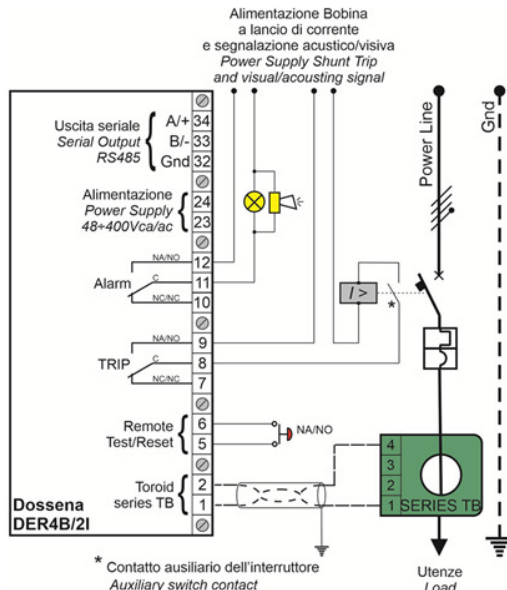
Alimentazione Bobina
a lancio di corrente
e segnalazione acustico/visiva
Power Supply Shunt Trip
and visual/acousting signal

Uscita seriale
Serial Output
RS485

A/+ 34
B/- 33
Gnd 32

Alimentazione
Power Supply
48÷400Vca/ac

24
23

Alarm
NA/NO
12
C
11
NC/NC
10

TRIP
NA/NO
9
C
8
NC/NC
7

Remote
Test/Reset
6
5
NA/NO

Toroid
series TB
2
1

Dossena
DER4B/2I

I >
*

Power Line
Gnd

4
3
2
1 SERIES TB

* Contatto ausiliario dell'interruttore
Auxiliary switch contact

Utenze
Load